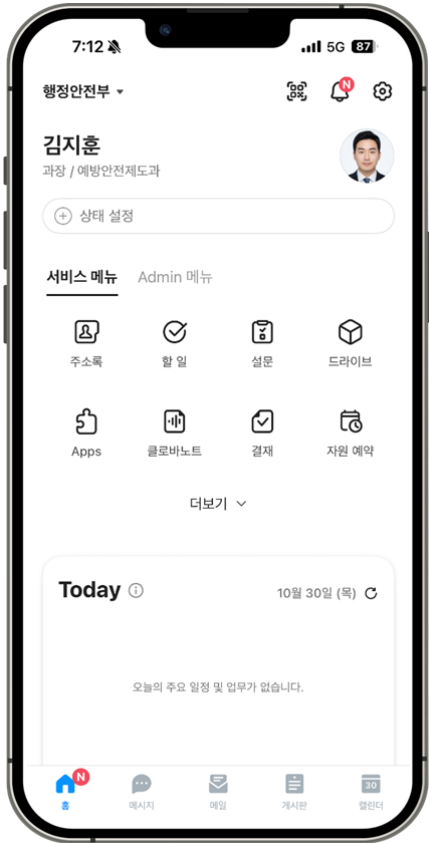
7:12

5G 87

행정안전부 ▾

N

김지훈

과장 / 예방안전제도과

상태 설정

서비스 메뉴 Admin 메뉴

주소록

할 일

설문

드라이브

Apps

클로바노트

결재

자원 예약

더보기

Today

10월 30일 (목)

오늘의 주요 일정 및 업무가 없습니다.

N

홈

메시지

메일

게시판

30

캘린더